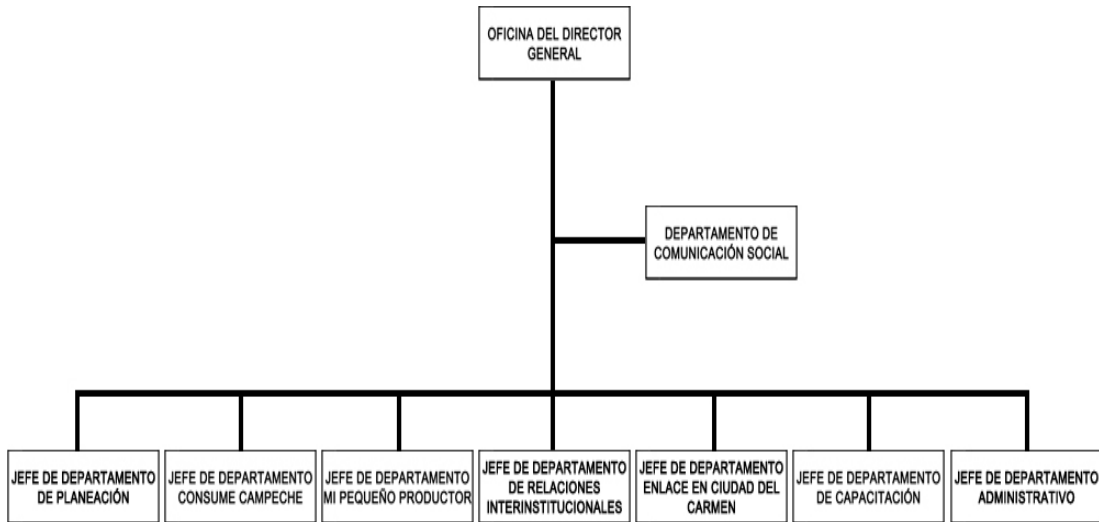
OFICINA DEL DIRECTOR GENERAL

DEPARTAMENTO DE COMUNICACIÓN SOCIAL

JEFE DE DEPARTAMENTO DE PLANEACIÓN

JEFE DE DEPARTAMENTO CONSUME CAMPECHE

JEFE DE DEPARTAMENTO MI PEQUEÑO PRODUCTOR

JEFE DE DEPARTAMENTO DE RELACIONES INTERINSTITUCIONALES

JEFE DE DEPARTAMENTO ENLACE EN CIUDAD DEL CARMEN

JEFE DE DEPARTAMENTO DE CAPACITACIÓN

JEFE DE DEPARTAMENTO ADMINISTRATIVO